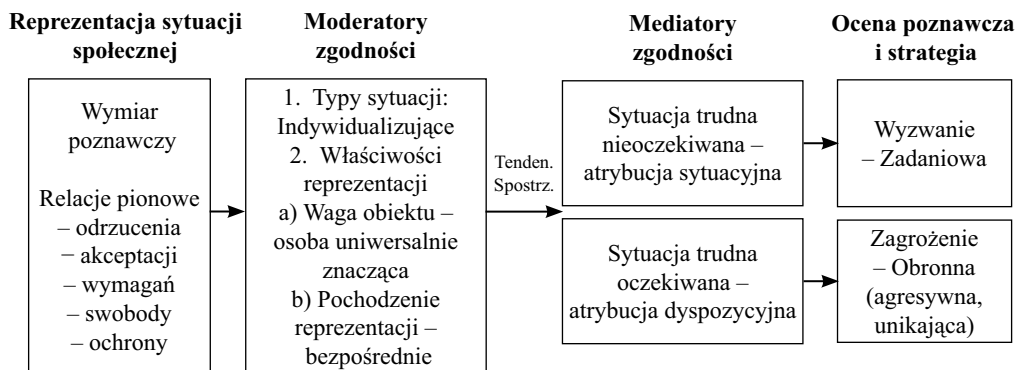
Reprezentacja sytuacji społecznej

Moderatory zgodności

Mediatory zgodności

Ocena poznawcza i strategia

Wymiar poznawczy

Relacje pionowe
– odrzucenia
– akceptacji
– wymagań
– swobody
– ochrony

1. Typy sytuacji: Indywidualizujące
2. Właściwości reprezentacji
a) Waga obiektu – osoba uniwersalnie znacząca
b) Pochodzenie reprezentacji – bezpośrednie

Tenden. Spostrz.

Sytuacja trudna nieoczekiwana – atrybucja sytuacyjna

Sytuacja trudna oczekiwana – atrybucja dyspozycyjna

Wyzwanie – Zadaniowa

Zagrożenie – Obronna (agresywna, unikająca)